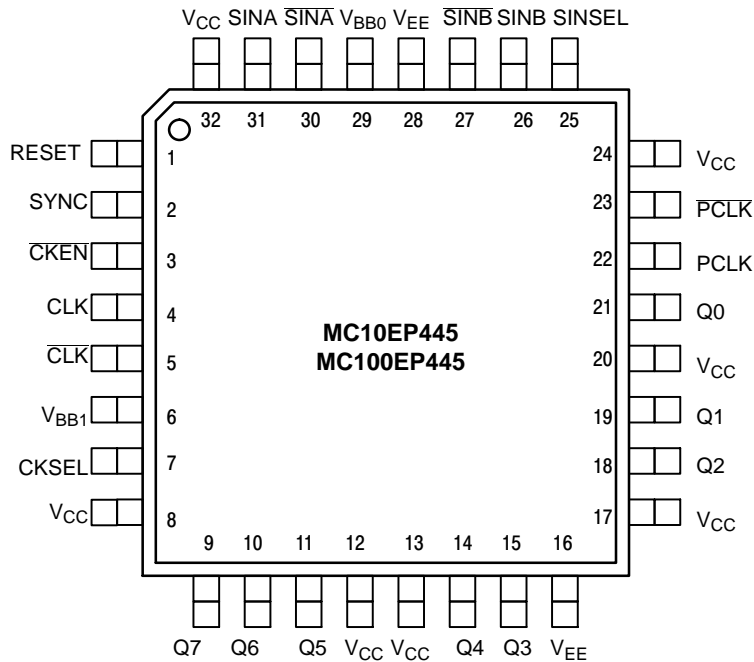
$V_{CC}$ SINA $\overline{SINA}$ $V_{BB0}$ $V_{EE}$ $\overline{SINB}$ SINB SINSEL

32 31 30 29 28 27 26 25

RESET 1
SYNC 2
$\overline{CKEN}$ 3
CLK 4
$\overline{CLK}$ 5
$V_{BB1}$ 6
CKSEL 7
$V_{CC}$ 8

24 $V_{CC}$
23 $\overline{PCLK}$
22 PCLK
21 Q0
20 $V_{CC}$
19 Q1
18 Q2
17 $V_{CC}$

MC10EP445
MC100EP445

9 10 11 12 13 14 15 16

Q7 Q6 Q5 $V_{CC}$ $V_{CC}$ Q4 Q3 $V_{EE}$